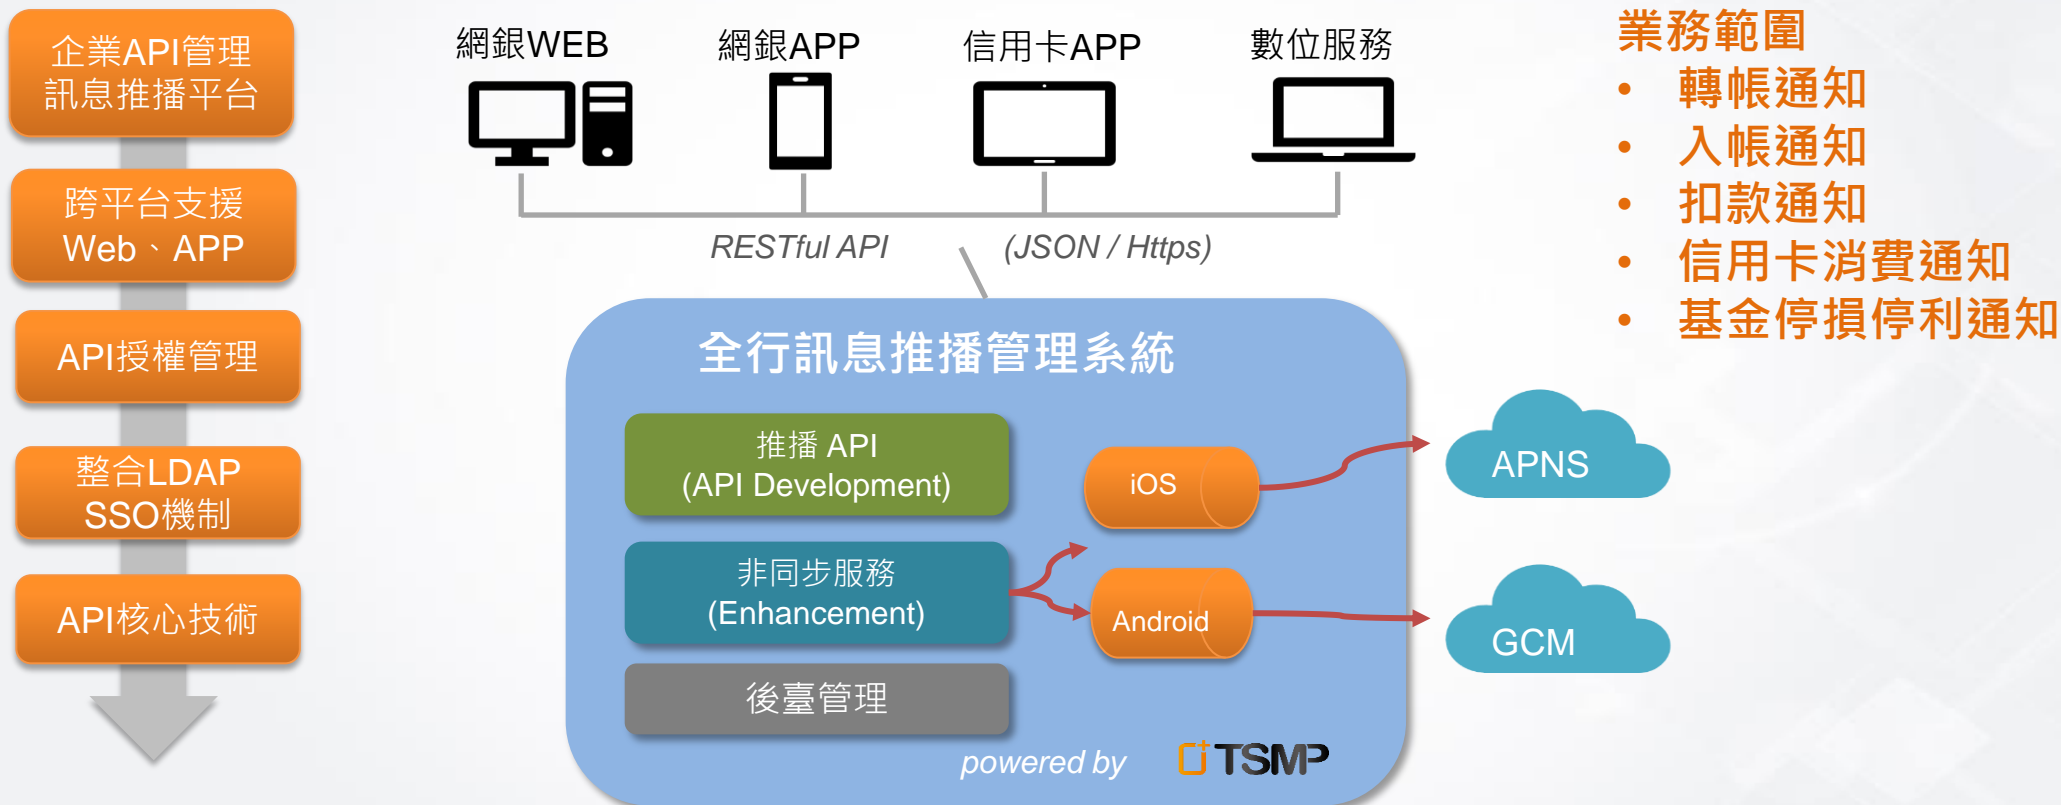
企業API管理
訊息推播平台

跨平台支援
Web、APP

API授權管理

整合LDAP
SSO機制

API核心技術

網銀WEB

網銀APP

信用卡APP

數位服務

RESTful API

(JSON / Https)

全行訊息推播管理系統

推播 API
(API Development)

非同步服務
(Enhancement)

後臺管理

iOS

Android

APNS

GCM

powered by TSMP

業務範圍
• 轉帳通知
• 入帳通知
• 扣款通知
• 信用卡消費通知
• 基金停損停利通知